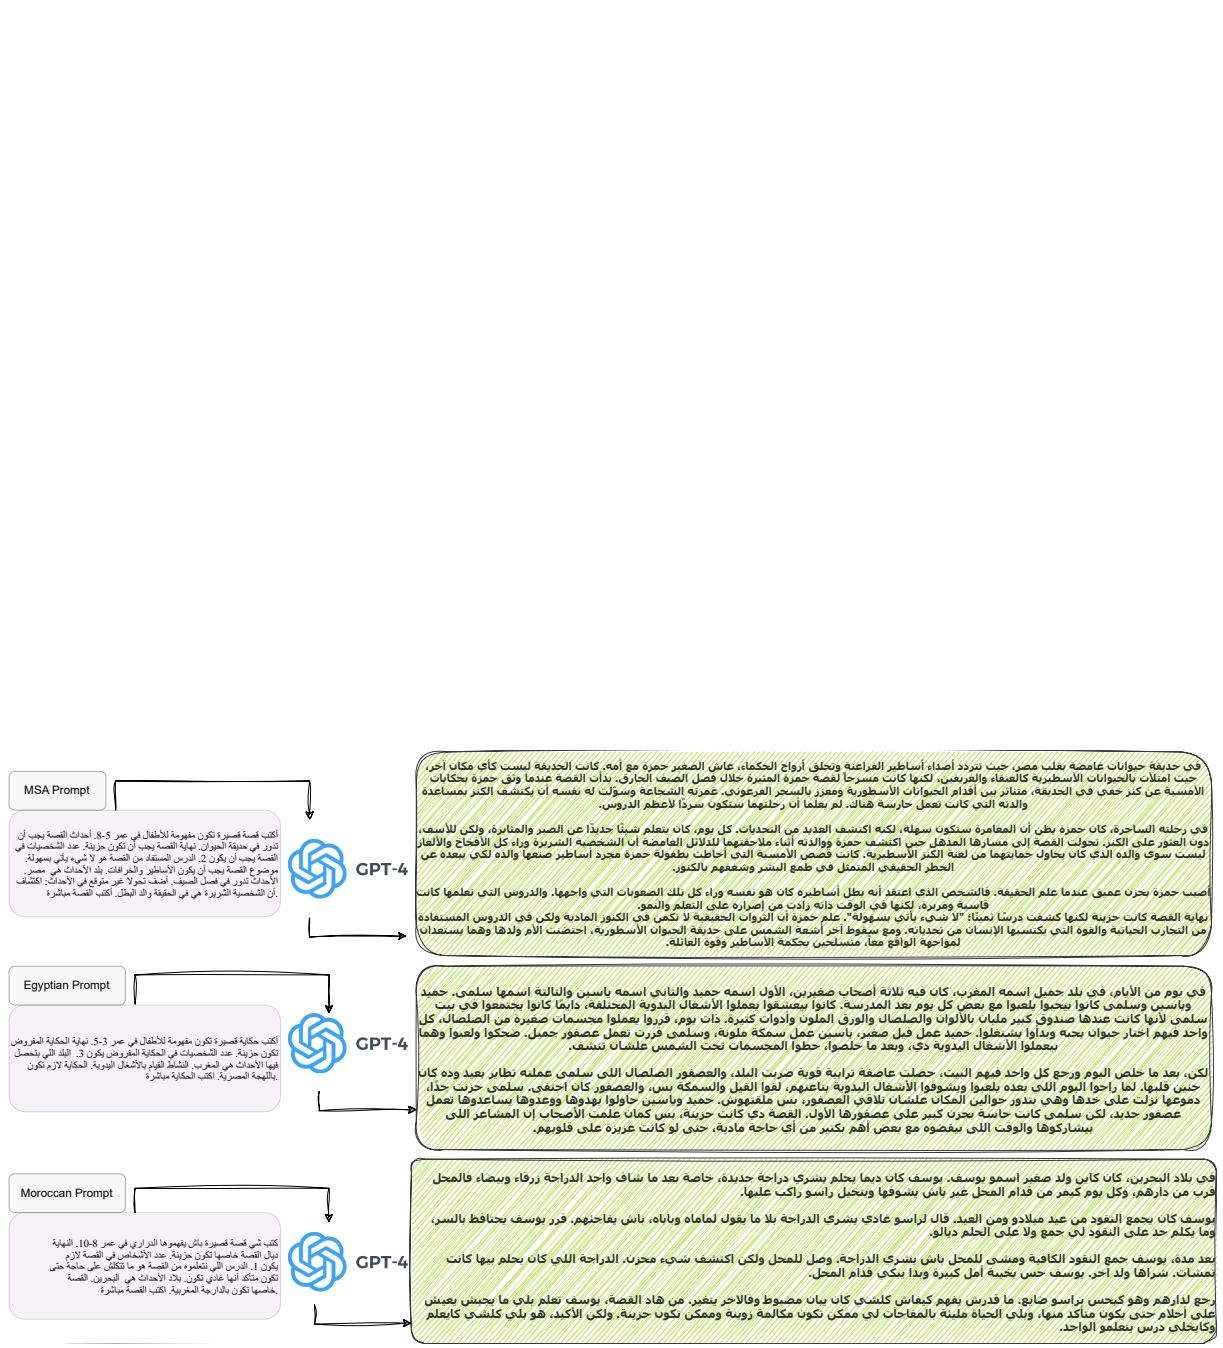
MSA Prompt

أكتب قصة قصيرة تكون مفهومة للأطفال في عمر 5-8. أحداث القصة يجب أن تدور في حديقة الحيوان. نهاية القصة يجب أن تكون حزينة. عدد الشخصيات في القصة يجب أن يكون 2. الدرس المستفاد من القصة هو لا شيء يأتي بسهولة. موضوع القصة يجب أن يكون الأساطير والخرافات. بلد الأحداث هي مصر. الأحداث تدور في فصل الصيف. أضف تحولاً غير متوقع في الأحداث: اكتشاف أن الشخصية الشريرة هي في الحقيقة والد البطل. اكتب القصة مباشرة.

GPT-4

في حديقة حيوانات غامضة بقلب مصر، حيث تتردد أصداء أساطير الفراعنة وتحلق أرواح الحكماء، عاش الصغير حمزة مع أمه. كانت الحديقة ليست كأي مكان آخر، حيث امتلأت بالحيوانات الأسطورية كالعنقاء والغريفين، لكنها كانت مسرحاً لقصة حمزة المثيرة خلال فصل الصيف الحارق. بدأت القصة عندما وثق حمزة بحكايات الأمسية عن كنز خفي في الحديقة، متناثر بين أقدام الحيوانات الأسطورية ومعزز بالسحر الفرعوني. عمرته الشجاعة وسوّلت له نفسه أن يكتشف الكنز بمساعدة والدته التي كانت تعمل حارسة هناك. لم يعلما أن رحلتهما ستكون سرداً لأعظم الدروس.

في رحلته الساحرة، كان حمزة يظن أن المغامرة ستكون سهلة، لكنه اكتشف العديد من التحديات. كل يوم، كان يتعلم شيئاً جديداً عن الصبر والمثابرة، ولكن للأسف، دون العثور على الكنز. تحولت القصة إلى مسارها المذهل حين اكتشف حمزة ووالدته أثناء ملاحقتهما للدلائل الغامضة أن الشخصية الشريرة وراء كل الأفخاخ والألغاز ليست سوى والده الذي كان يحاول حمايتهما من لعنة الكنز الأسطورية. كانت قصص الأمسية التي أحاطت بطفولة حمزة مجرد أساطير صنعها والده لكي يبعده عن الخطر الحقيقي المتمثل في طمع البشر وشغفهم بالكنوز.

أصبح حمزة يحزن عميق عندما علم الحقيقة. فالشخص الذي اعتقد أنه بطل أساطيره كان هو نفسه وراء كل تلك الصعوبات التي واجهها. والدروس التي تعلمها كانت قاسية ومريرة، لكنها في الوقت ذاته زادت من إصراره على التعلم والنمو.

نهاية القصة كانت حزينة لكنها كشفت درساً ثميناً: "لا شيء يأتي بسهولة". علم حمزة أن الثروات الحقيقية لا تكمن في الكنوز المادية ولكن في الدروس المستفادة من التجارب الحياتية والقوة التي يكتسبها الإنسان من تحدياته. ومع سقوط آخر أشعة الشمس على حديقة الحيوان الأسطورية، احتضنت الأم ولدها وهما يستعدان لمواجهة الواقع معاً، متسلحين بحكمة الأساطير وقوة العائلة.

Egyptian Prompt

أكتب حكاية قصيرة تكون مفهومة للأطفال في عمر 3-5. نهاية الحكاية المفروض تكون حزينة. عدد الشخصيات في الحكاية المفروض يكون 3. البلد اللي بتحصل فيها الأحداث هي المغرب. النشاط القيام بالأشغال اليدوية. الحكاية لازم تكون باللهجة المصرية. اكتب الحكاية مباشرة.

GPT-4

في يوم من الأيام، في بلد جميل اسمها المغرب، كان فيه ثلاثة أصحاب صغيرين، الأول اسمه حميد والثاني اسمه ياسين والثالثة اسمها سلمى. حميد وياسين وسلمى كانوا بيحبوا يلعبوا مع بعض كل يوم بعد المدرسة. كانوا بيعشقوا يعملوا الأشغال اليدوية المختلفة، دايماً كانوا يجتمعوا في بيت سلمى لأنها كانت عندها صندوق كبير مليان بالألوان والصلصال والورق الملون وأدوات كتيرة. ذات يوم، قرروا يعملوا مجسمات صغيرة من الصلصال، كل واحد فيهم اختار حيوان بحبه وبدأوا يشتغلوا. حميد عمل فيل صغير، ياسين عمل سمكة ملونة، وسلمى قررت تعمل عصفور جميل. صحكوا ولعبوا وهما بيعملوا الأشغال اليدوية دي، وبعد ما خلصوا، حطوا المجسمات تحت الشمس علشان تنشف.

لكن، بعد ما خلص اليوم ورجع كل واحد فيهم البيت، حصلت عاصفة ترابية قوية ضربت البلد، والعصفور الصلصال اللي سلمى عملته طاير بعيد وده كان حنين قلبها. لما راحوا اليوم اللي بعده يلعبوا ويشوفوا الأشغال اليدوية بتاعتهم، لقوا الفيل والسمكة بس، والعصفور كان اختفى. سلمى حزنت جداً، دموعها نزلت على خدها وهي بتدور حوالين المكان علشان تلاقي العصفور، بس ملقيهوش. حميد وياسين حاولوا يهدوها ووعدوها يساعدوها تعمل عصفور جديد، لكن سلمى كانت حاسة بحزن كبير على عصفورها الأول. القصة دي كانت حزينة، بس كمان علمت الأصحاب إن المشاعر اللي بيشاركوها والوقت اللي بيقضوه مع بعض أهم بكتير من أي حاجة مادية، حتى لو كانت عزيزة على قلوبهم.

Moroccan Prompt

كتب شي قصة قصيرة باش يفهموها الدراري في عمر 8-10. النهاية ديال القصة خاصها تكون حزينة. عدد الأشخاص في القصة لازم يكون 1. الدرس اللي نتعلمو من القصة هو ما نتكلش على حاجة حتى تكون متأكد أنها غادي تكون. بلاد الأحداث هي البحرين. القصة خاصها تكون بالدارجة المغربية. اكتب القصة مباشرة.

GPT-4

في بلاد البحرين، كان كاين ولد صغير اسمو يوسف. يوسف كان ديما يحلم يشري دراجة جديدة، خاصة بعد ما شاف واحد الدراجة زرقاء وبيضاء فالمحل قرب من دارهم. وكل يوم كيمر من قدام المحل غير باش يشوفها ويتخيل راسو راكب عليها.

يوسف كان يجمع النقود من عيد ميلادو ومن العيد. قال لراسو غادي يشري الدراجة بلا ما يقول لماماه وباباه، باش يفاجئهم. قرر يوسف يحافظ بالسر، وما يكلم حد على النقود لي جمع ولا على الحلم ديالو.

بعد مدة، يوسف جمع النقود الكافية ومشى للمحل باش يشري الدراجة. وصل للمحل ولكن اكتشف شيء محزن. الدراجة اللي كان يحلم بيها كانت تمشات، شراها ولد آخر. يوسف حس بخيبة أمل كبيرة وبدا يبكي قدام المحل.

رجع لدارهم وهو كيحس براسو ضايع. ما قدرش يفهم كيفاش كلشي كان بيان مضبوط وفالاخر يتغير. من هاد القصة، يوسف تعلم بلي ما يحبش يعيش على أحلام حتى يكون متأكد منها، وبلي الحياة مليئة بالمفاجآت لي ممكن تكون مكالمة زوينة وممكن تكون حزينة. ولكن الأكيد، هو بلي كلشي كايعلم وكايخلي درس بنتعلمو الواحد.